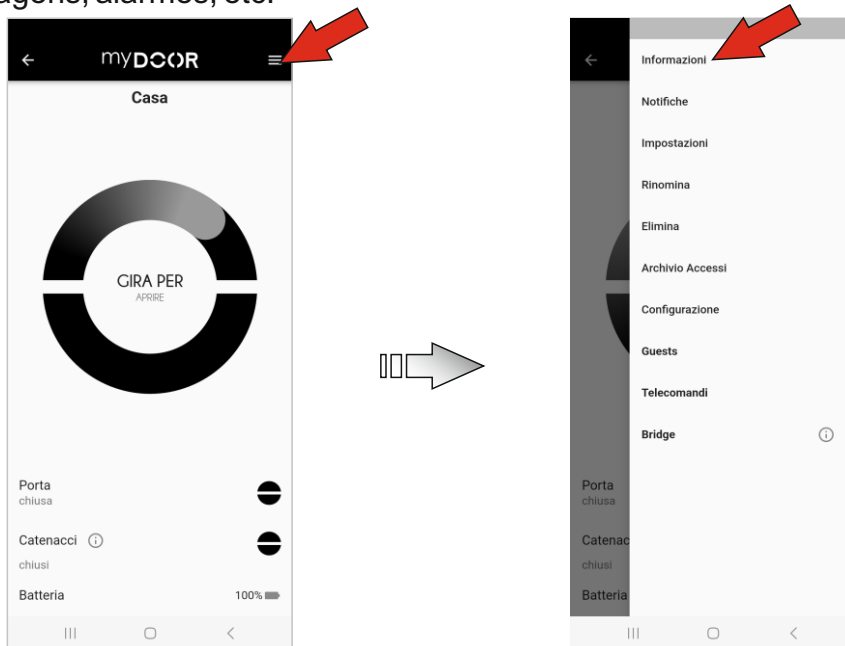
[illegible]agens, alarmes, etc.

myDOOR

Casa

GIRA PER
APRIRE

Porta
chiusa

Catenacci
chiusi

Batteria 100%

Informazioni
Notifiche
Impostazioni
Rinomina
Elimina
Archivio Accessi
Configurazione
Guests
Telecomandi
Bridge

Porta
chiusa
Catenac
chiusi
Batteria